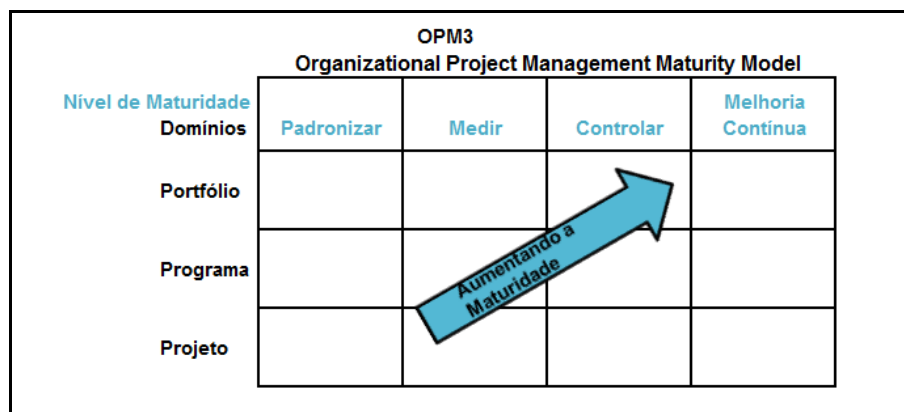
OPM3
Organizational Project Management Maturity Model

| Nível de Maturidade / Domínios | Padronizar | Medir | Controlar | Melhoria Contínua |
|---|---|---|---|---|
| Portfólio | | | | |
| Programa | | | | |
| Projeto | | | | |

Aumentando a Maturidade